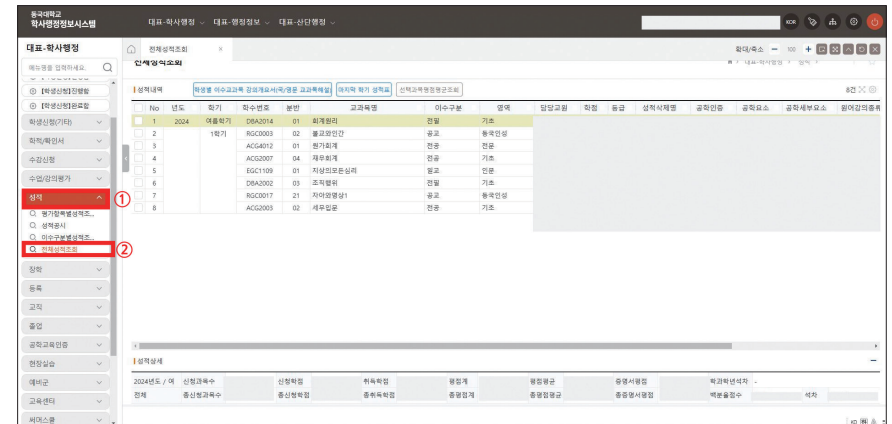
동국대학교
학사행정정보시스템

대표-학사행정 대표-행정정보 대표-산단행정

KOR

대표-학사행정

메뉴명을 입력하세요.

[학생신청]진행함
[학생신청]완료함
학생신청(기타)
학적/확인서
수강신청
수업/강의평가
성적 ①
평가항목별성적조...
성적공시
이수구분별성적조...
전체성적조회 ②
장학
등록
교직
졸업
공학교육인증
현장실습
예비군
교육센터
써머스쿨

전체성적조회 ×

확대/축소 — 100 +

전체성적조회

성적내역

학생별 이수교과목 강의계요서(국/영문 교과목해설) 마지막 학기 성적표 선택과목현황출력

8건

| No | 년도 | 학기 | 학수번호 | 분반 | 교과목명 | 이수구분 | 영역 | 담당교원 | 학점 | 등급 | 성적삭제명 | 공학인증 | 공학요소 | 공학세부요소 | 원어강의종류 |
|---|---|---|---|---|---|---|---|---|---|---|---|---|---|---|---|
| 1 | 2024 | 여름학기 | DBA2014 | 01 | 회계원리 | 전필 | 기초 | | | | | | | | |
| 2 | | 1학기 | RGC0003 | 02 | 불교와인간 | 공교 | 동국인성 | | | | | | | | |
| 3 | | | ACG4012 | 01 | 원가회계 | 전공 | 전공 | | | | | | | | |
| 4 | | | ACG2007 | 04 | 재무회계 | 전공 | 기초 | | | | | | | | |
| 5 | | | EGC1109 | 01 | 지성의모든심리 | 일교 | 인문 | | | | | | | | |
| 6 | | | DBA2002 | 03 | 조직행위 | 전필 | 기초 | | | | | | | | |
| 7 | | | RGC0017 | 21 | 자아와명상1 | 공교 | 동국인성 | | | | | | | | |
| 8 | | | ACG2003 | 02 | 세무입문 | 전공 | 기초 | | | | | | | | |

성적상세

| 2024년도 / 여 | 신청과목수 | 신청학점 | 취득학점 | 평점계 | 평점평균 | 증명서평점 | 학과학년석차 | - |
|---|---|---|---|---|---|---|---|---|
| 전체 | 총신청과목수 | 총신청학점 | 총취득학점 | 총평점계 | 총평점평균 | 총증명서평점 | 백분율점수 | 석차 |